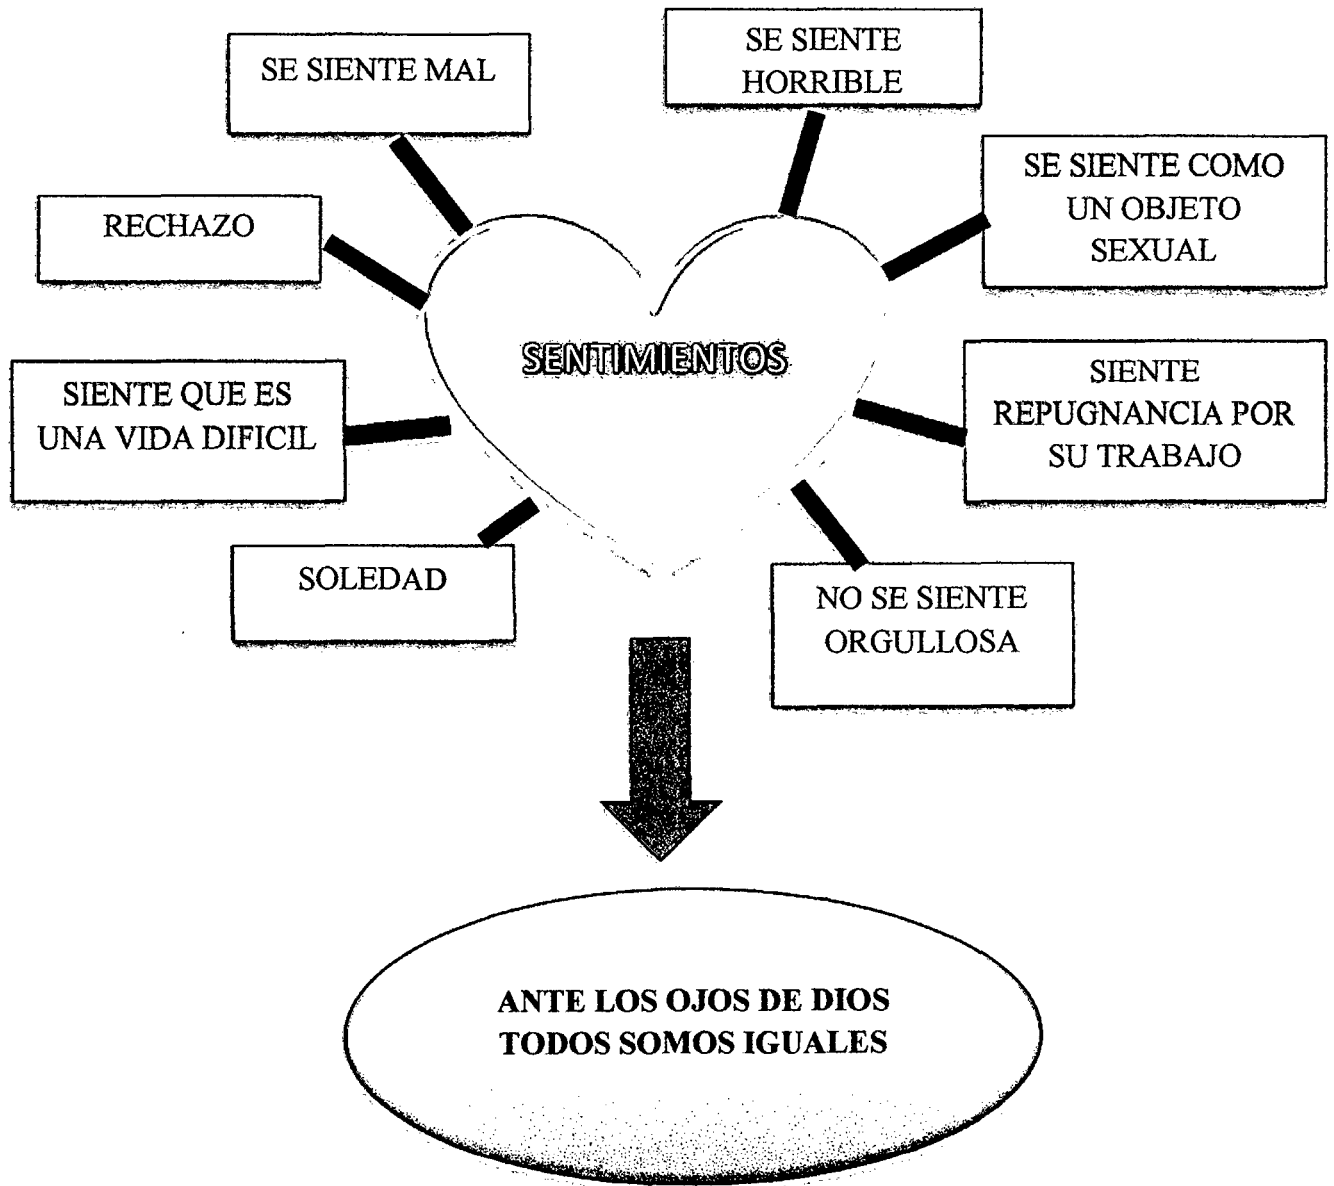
SE SIENTE MAL

SE SIENTE HORRIBLE

RECHAZO

SE SIENTE COMO UN OBJETO SEXUAL

SENTIMIENTOS

SIENTE QUE ES UNA VIDA DIFICIL

SIENTE REPUGNANCIA POR SU TRABAJO

SOLEDAD

NO SE SIENTE ORGULLOSA

ANTE LOS OJOS DE DIOS TODOS SOMOS IGUALES